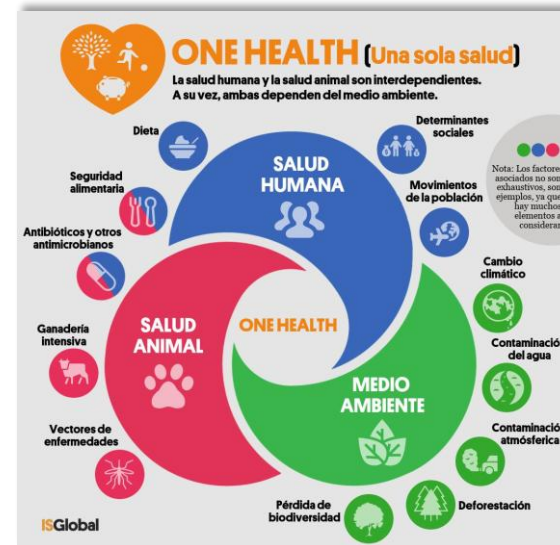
ONE HEALTH (Una sola salud)

La salud humana y la salud animal son interdependientes. A su vez, ambas dependen del medio ambiente.

Dieta

Determinantes sociales

Nota: Los factores asociados no son exhaustivos, son ejemplos, ya que hay muchos elementos a considerar

Seguridad alimentaria

SALUD HUMANA

Movimientos de la población

Antibióticos y otros antimicrobianos

Cambio climático

Ganadería intensiva

SALUD ANIMAL

ONE HEALTH

Contaminación del agua

MEDIO AMBIENTE

Vectores de enfermedades

Contaminación atmosférica

Pérdida de biodiversidad

Deforestación

ISGlobal